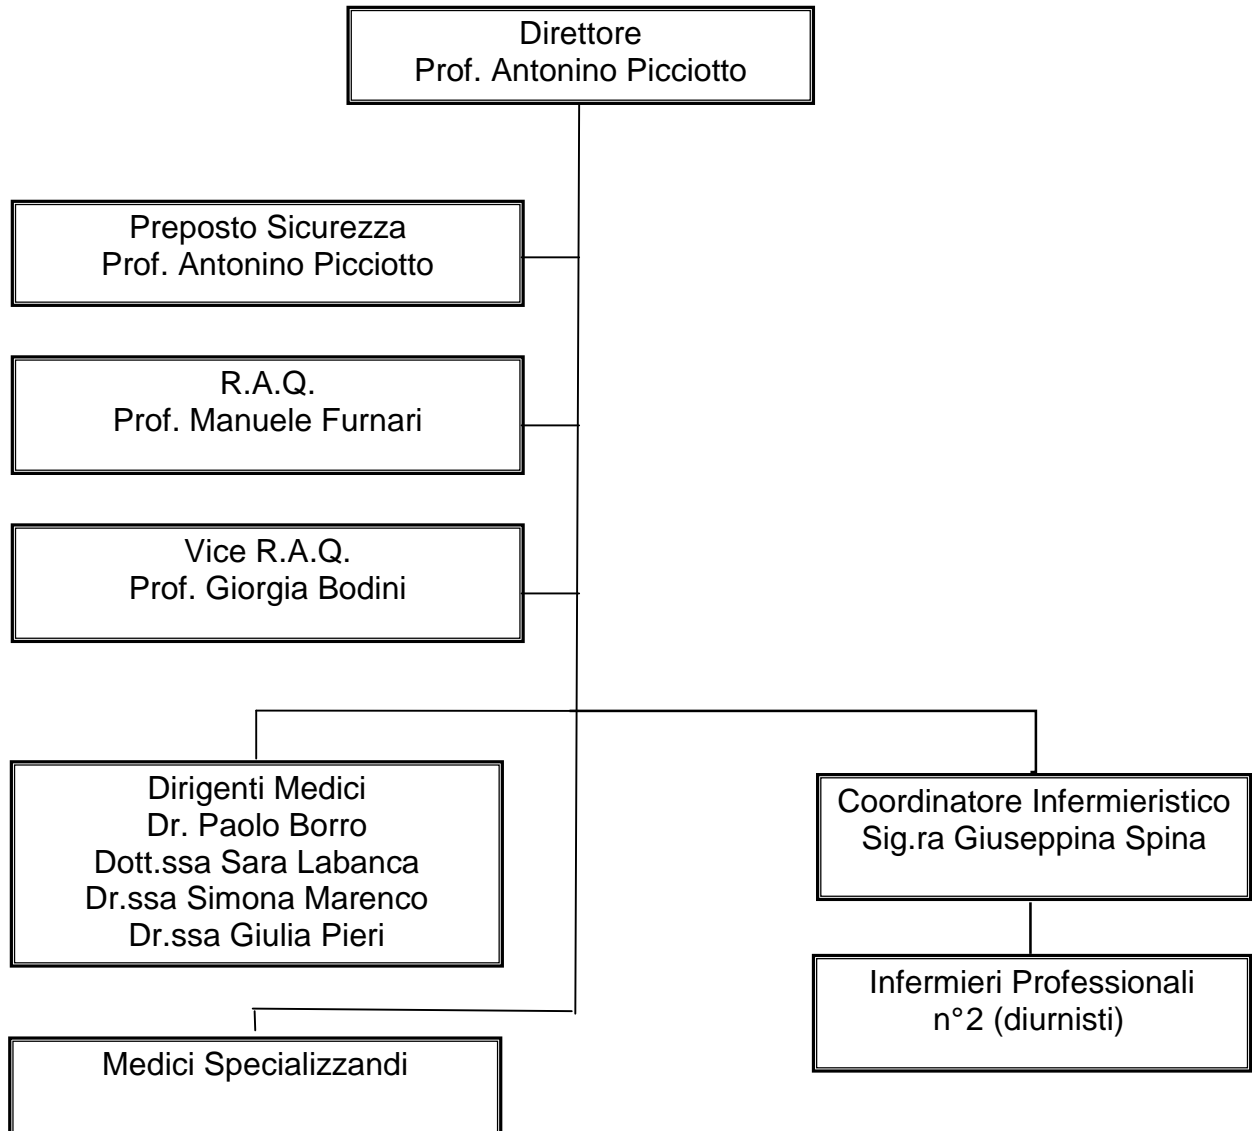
Direttore
Prof. Antonino Picciotto

Preposto Sicurezza
Prof. Antonino Picciotto

R.A.Q.
Prof. Manuele Furnari

Vice R.A.Q.
Prof. Giorgia Bodini

Dirigenti Medici
Dr. Paolo Borro
Dott.ssa Sara Labanca
Dr.ssa Simona Marenco
Dr.ssa Giulia Pieri

Coordinatore Infermieristico
Sig.ra Giuseppina Spina

Infermieri Professionali
n°2 (diurnisti)

Medici Specializzandi